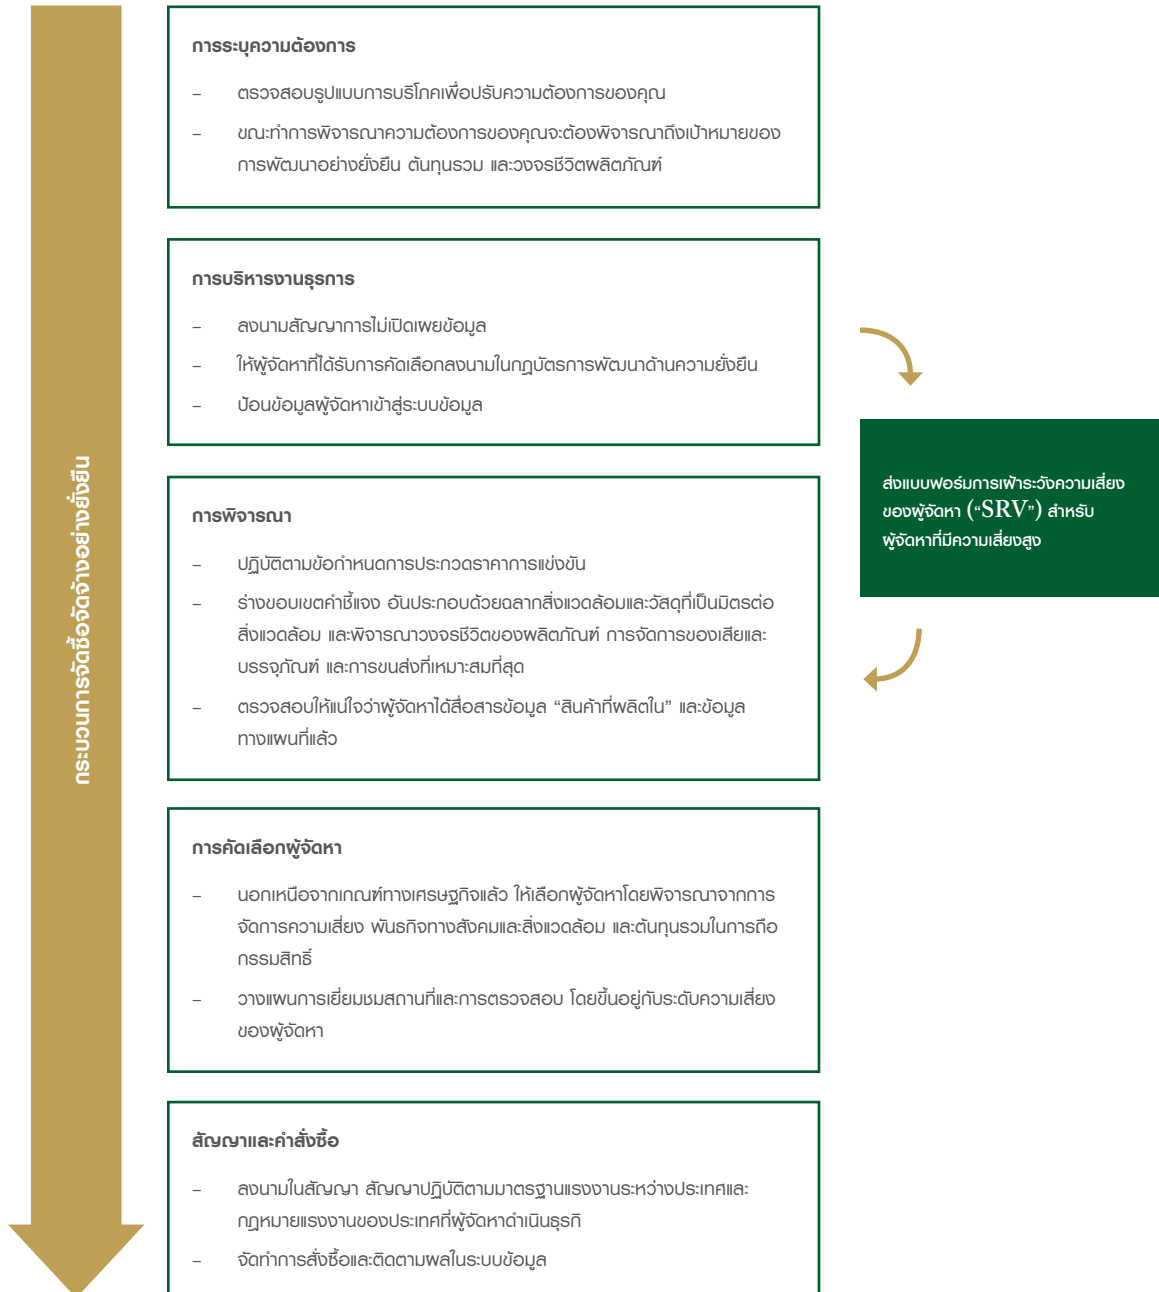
กระบวนการจัดซื้อจัดจ้างอย่างยั่งยืน

การระบุความต้องการ

– ตรวจสอบรูปแบบการบริโภคเพื่อปรับความต้องการของคุณ

– ขณะทำการพิจารณาความต้องการของคุณจะต้องพิจารณาถึงเป้าหมายของการพัฒนาอย่างยั่งยืน ต้นทุนรวม และวงจรชีวิตผลิตภัณฑ์

การบริหารงานธุรการ

– ลงนามสัญญาการไม่เปิดเผยข้อมูล

– ให้ผู้จัดหาที่ได้รับการคัดเลือกลงนามในกฎบัตรการพัฒนาด้านความยั่งยืน

– ป้อนข้อมูลผู้จัดหาเข้าสู่ระบบข้อมูล

ส่งแบบฟอร์มการเฝ้าระวังความเสี่ยงของผู้จัดหา (“SRV”) สำหรับผู้จัดหาที่มีความเสี่ยงสูง

การพิจารณา

– ปฏิบัติตามข้อกำหนดการประกวดราคาการแข่งขัน

– ร่างขอบเขตคำชี้แจง อันประกอบด้วยฉลากสิ่งแวดล้อมและวัสดุที่เป็นมิตรต่อสิ่งแวดล้อม และพิจารณาวงจรชีวิตของผลิตภัณฑ์ การจัดการของเสียและบรรจุภัณฑ์ และการขนส่งที่เหมาะสมที่สุด

– ตรวจสอบให้แน่ใจว่าผู้จัดหาได้สื่อสารข้อมูล “สินค้าที่ผลิตใน” และข้อมูลทางแผนที่แล้ว

การคัดเลือกผู้จัดหา

– นอกเหนือจากเกณฑ์ทางเศรษฐกิจแล้ว ให้เลือกผู้จัดหาโดยพิจารณาจากการจัดการความเสี่ยง พันธกิจทางสังคมและสิ่งแวดล้อม และต้นทุนรวมในการถือกรรมสิทธิ์

– วางแผนการเยี่ยมชมสถานที่และการตรวจสอบ โดยขึ้นอยู่กับระดับความเสี่ยงของผู้จัดหา

สัญญาและคำสั่งซื้อ

– ลงนามในสัญญา สัญญาปฏิบัติตามมาตรฐานแรงงานระหว่างประเทศและกฎหมายแรงงานของประเทศที่ผู้จัดหาดำเนินธุรกิ

– จัดทำการสั่งซื้อและติดตามผลในระบบข้อมูล